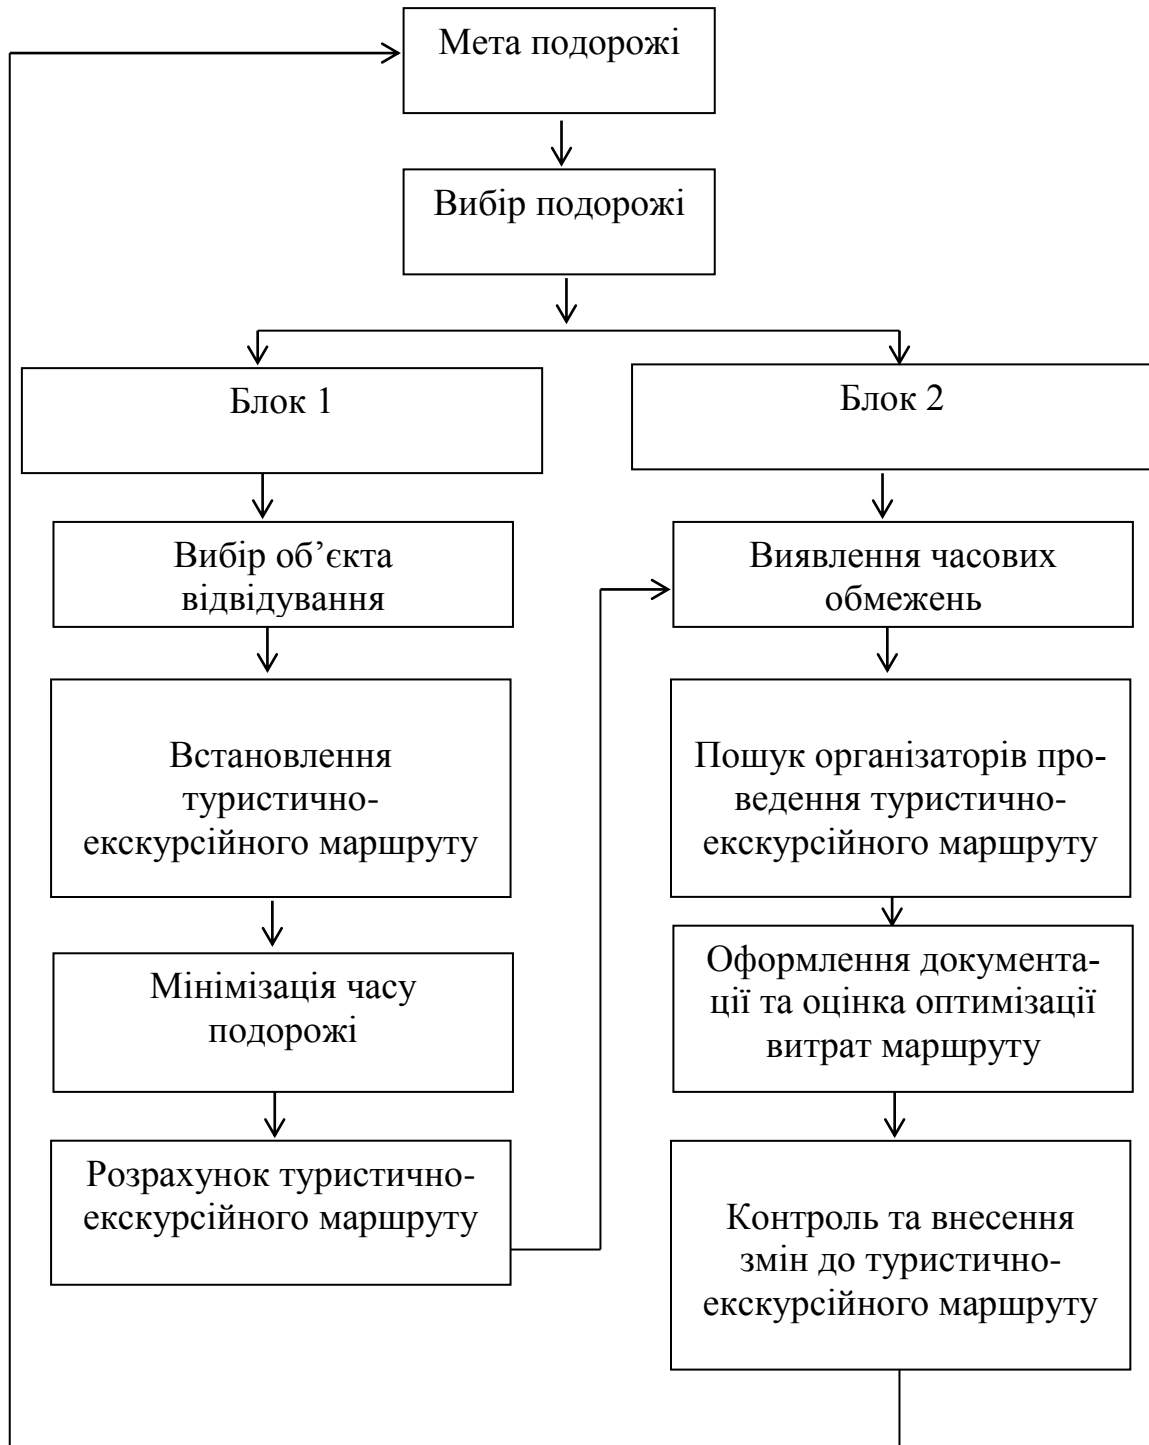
Мета подорожі

Вибір подорожі

Блок 1

Блок 2

Вибір об’єкта відвідування

Виявлення часових обмежень

Встановлення туристично-екскурсійного маршруту

Пошук організаторів проведення туристично-екскурсійного маршруту

Мінімізація часу подорожі

Оформлення документації та оцінка оптимізації витрат маршруту

Розрахунок туристично-екскурсійного маршруту

Контроль та внесення змін до туристично-екскурсійного маршруту